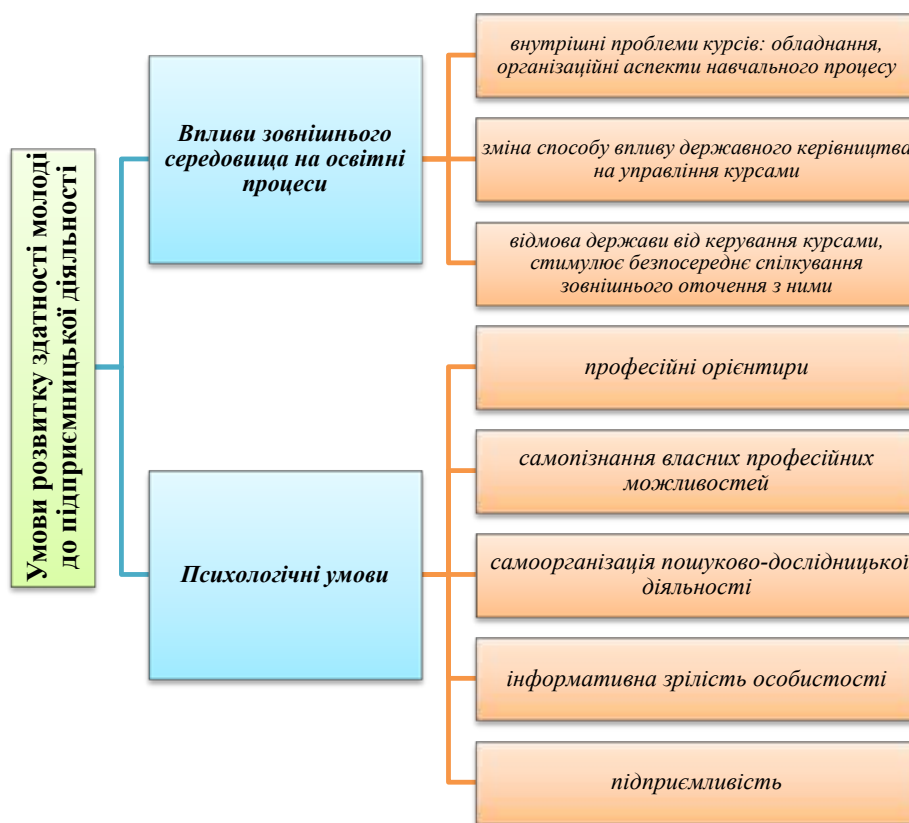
Умови розвитку здатності молоді до підприємницької діяльності

Впливи зовнішнього середовища на освітні процеси

внутрішні проблеми курсів: обладнання, організаційні аспекти навчального процесу

зміна способу впливу державного керівництва на управління курсами

відмова держави від керування курсами, стимулює безпосереднє спілкування зовнішнього оточення з ними

Психологічні умови

професійні орієнтири

самопізнання власних професійних можливостей

самоорганізація пошуково-дослідницької діяльності

інформативна зрілість особистості

підприємливість